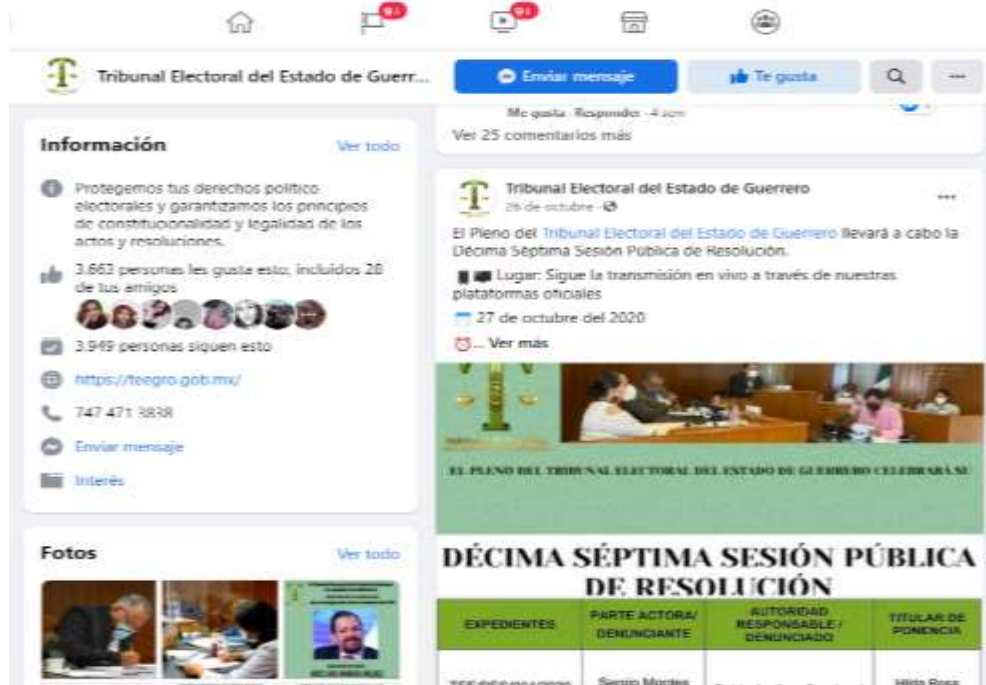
9+ 9+

Tribunal Electoral del Estado de Guerr...
Enviar mensaje
Te gusta

Me gusta · Responder · 4 sem
Ver 25 comentarios más

Información
Ver todo
Protegemos tus derechos político electorales y garantizamos los principios de constitucionalidad y legalidad de los actos y resoluciones.
3.663 personas les gusta esto, incluidos 28 de tus amigos
3.949 personas siguen esto
https://teegro.gob.mx/
747 471 3838
Enviar mensaje
Interés

Fotos
Ver todo

Tribunal Electoral del Estado de Guerrero
26 de octubre ·
El Pleno del Tribunal Electoral del Estado de Guerrero llevará a cabo la Décima Séptima Sesión Pública de Resolución.
Lugar: Sigue la transmisión en vivo a través de nuestras plataformas oficiales
27 de octubre del 2020
... Ver más

EL PLENO DEL TRIBUNAL ELECTORAL DEL ESTADO DE GUERRERO CELEBRARÁ SU

DÉCIMA SÉPTIMA SESIÓN PÚBLICA DE RESOLUCIÓN

| EXPEDIENTES | PARTE ACTORA/ DENUNCIANTE | AUTORIDAD RESPONSABLE / DENUNCIADO | TITULAR DE PONENCIA |
|---|---|---|---|
| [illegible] | Sergio Montes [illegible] | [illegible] | Hilda Rosa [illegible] |